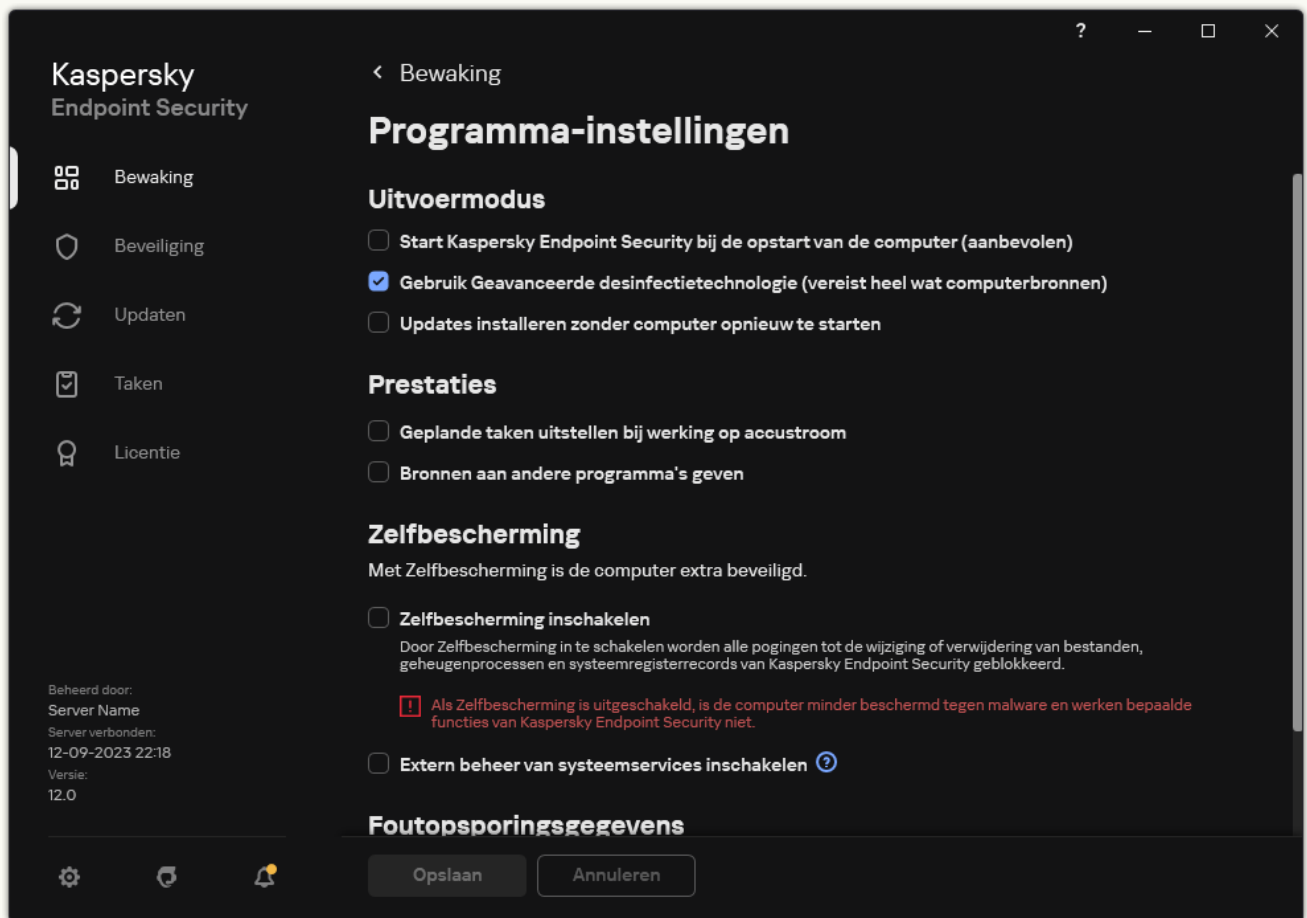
?

Kaspersky
Endpoint Security

Bewaking
Beveiliging
Updaten
Taken
Licentie

Beheerd door:
Server Name
Server verbonden:
12-09-2023 22:18
Versie:
12.0

< Bewaking

Programma-instellingen

Uitvoermodus

Start Kaspersky Endpoint Security bij de opstart van de computer (aanbevolen)

Gebruik Geavanceerde desinfectietechnologie (vereist heel wat computerbronnen)

Updates installeren zonder computer opnieuw te starten

Prestaties

Geplande taken uitstellen bij werking op accustroom

Bronnen aan andere programma's geven

Zelfbescherming

Met Zelfbescherming is de computer extra beveiligd.

Zelfbescherming inschakelen

Door Zelfbescherming in te schakelen worden alle pogingen tot de wijziging of verwijdering van bestanden, geheugenprocessen en systeemregisterrecords van Kaspersky Endpoint Security geblokkeerd.

Als Zelfbescherming is uitgeschakeld, is de computer minder beschermd tegen malware en werken bepaalde functies van Kaspersky Endpoint Security niet.

Extern beheer van systeemservices inschakelen

Foutopsporingsgegevens

Opslaan Annuleren